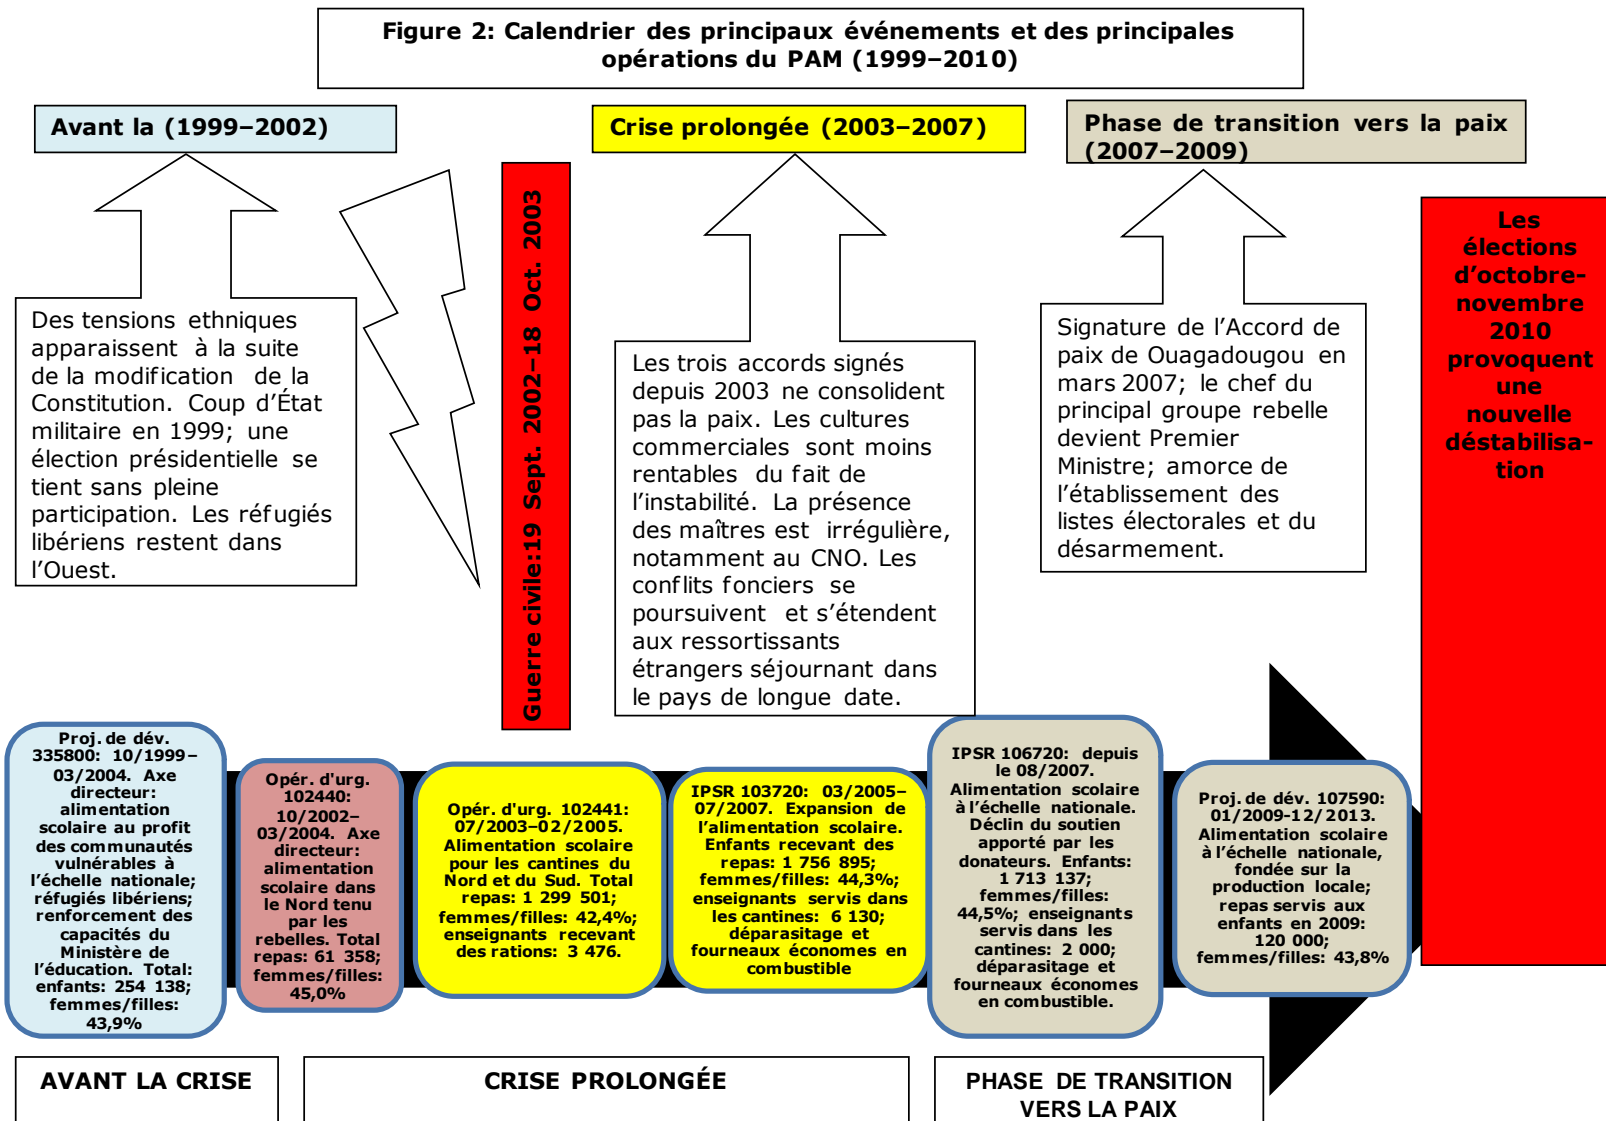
Figure 2: Calendrier des principaux événements et des principales opérations du PAM (1999–2010)

Avant la (1999–2002)

Des tensions ethniques apparaissent à la suite de la modification de la Constitution. Coup d'État militaire en 1999; une élection présidentielle se tient sans pleine participation. Les réfugiés libériens restent dans l'Ouest.

Guerre civile:19 Sept. 2002–18 Oct. 2003

Crise prolongée (2003–2007)

Les trois accords signés depuis 2003 ne consolident pas la paix. Les cultures commerciales sont moins rentables du fait de l'instabilité. La présence des maîtres est irrégulière, notamment au CNO. Les conflits fonciers se poursuivent et s'étendent aux ressortissants étrangers séjournant dans le pays de longue date.

Phase de transition vers la paix (2007–2009)

Signature de l'Accord de paix de Ouagadougou en mars 2007; le chef du principal groupe rebelle devient Premier Ministre; amorce de l'établissement des listes électorales et du désarmement.

Les élections d'octobre-novembre 2010 provoquent une nouvelle déstabilisation

Proj. de dév. 335800: 10/1999–03/2004. Axe directeur: alimentation scolaire au profit des communautés vulnérables à l'échelle nationale; réfugiés libériens; renforcement des capacités du Ministère de l'éducation. Total: enfants: 254 138; femmes/filles: 43,9%

Opér. d'urg. 102440: 10/2002–03/2004. Axe directeur: alimentation scolaire dans le Nord tenu par les rebelles. Total repas: 61 358; femmes/filles: 45,0%

Opér. d'urg. 102441: 07/2003–02/2005. Alimentation scolaire pour les cantines du Nord et du Sud. Total repas: 1 299 501; femmes/filles: 42,4%; enseignants recevant des rations: 3 476.

IPSR 103720: 03/2005–07/2007. Expansion de l'alimentation scolaire. Enfants recevant des repas: 1 756 895; femmes/filles: 44,3%; enseignants servis dans les cantines: 6 130; déparasitage et fourneaux économes en combustible

IPSR 106720: depuis le 08/2007. Alimentation scolaire à l'échelle nationale. Déclin du soutien apporté par les donateurs. Enfants: 1 713 137; femmes/filles: 44,5%; enseignants servis dans les cantines: 2 000; déparasitage et fourneaux économes en combustible.

Proj. de dév. 107590: 01/2009-12/2013. Alimentation scolaire à l'échelle nationale, fondée sur la production locale; repas servis aux enfants en 2009: 120 000; femmes/filles: 43,8%

AVANT LA CRISE

CRISE PROLONGÉE

PHASE DE TRANSITION VERS LA PAIX